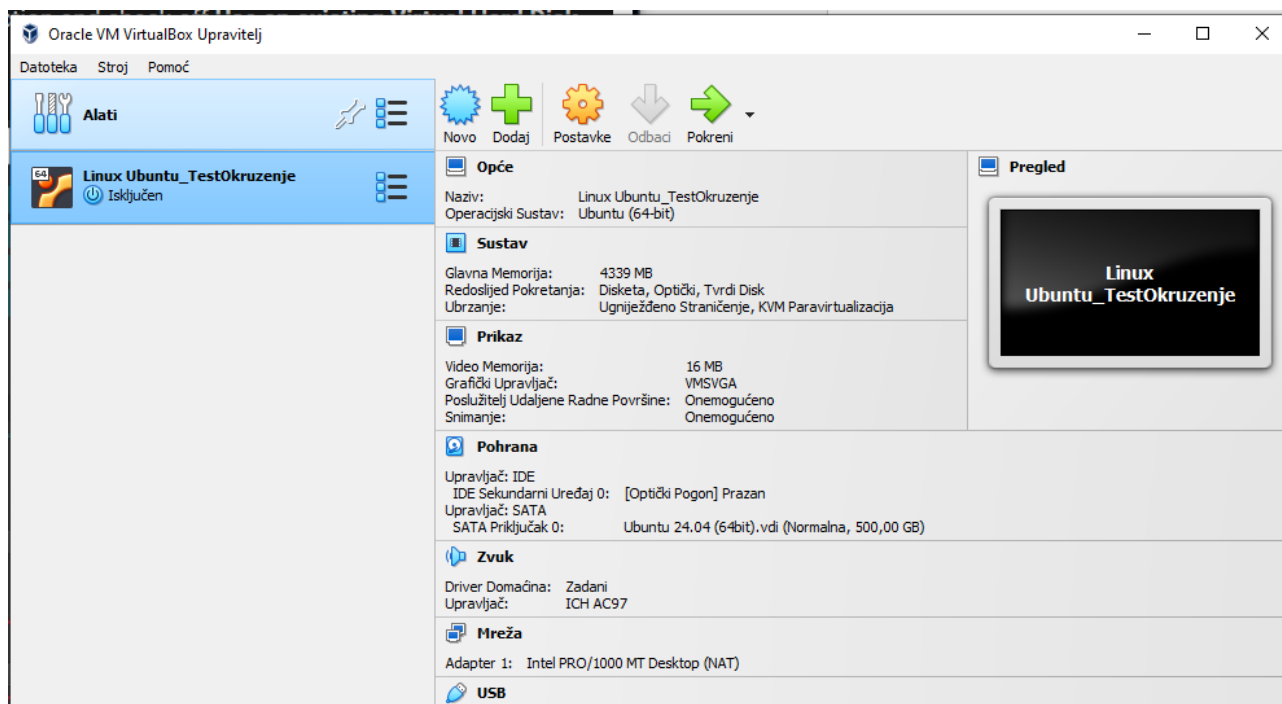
Oracle VM VirtualBox Upravitelj

Datoteka Stroj Pomoć

Alati

64
Linux Ubuntu_TestOkruzenje
Isključen

Novo Dodaj Postavke Odbaci Pokreni

Opće

Naziv: Linux Ubuntu_TestOkruzenje
Operacijski Sustav: Ubuntu (64-bit)

Sustav

Glavna Memorija: 4339 MB
Redoslijed Pokretanja: Disketa, Optički, Tvrdi Disk
Ubrzanje: Ugniježđeno Straničenje, KVM Paravirtualizacija

Prikaz

Video Memorija: 16 MB
Grafički Upravljač: VMSVGA
Poslužitelj Udaljene Radne Površine: Onemogućeno
Snimanje: Onemogućeno

Pregled

Linux Ubuntu_TestOkruzenje

Pohrana

Upravljač: IDE
IDE Sekundarni Uređaj 0: [Optički Pogon] Prazan
Upravljač: SATA
SATA Priključak 0: Ubuntu 24.04 (64bit).vdi (Normalna, 500,00 GB)

Zvuk

Driver Domaćina: Zadani
Upravljač: ICH AC97

Mreža

Adapter 1: Intel PRO/1000 MT Desktop (NAT)

USB